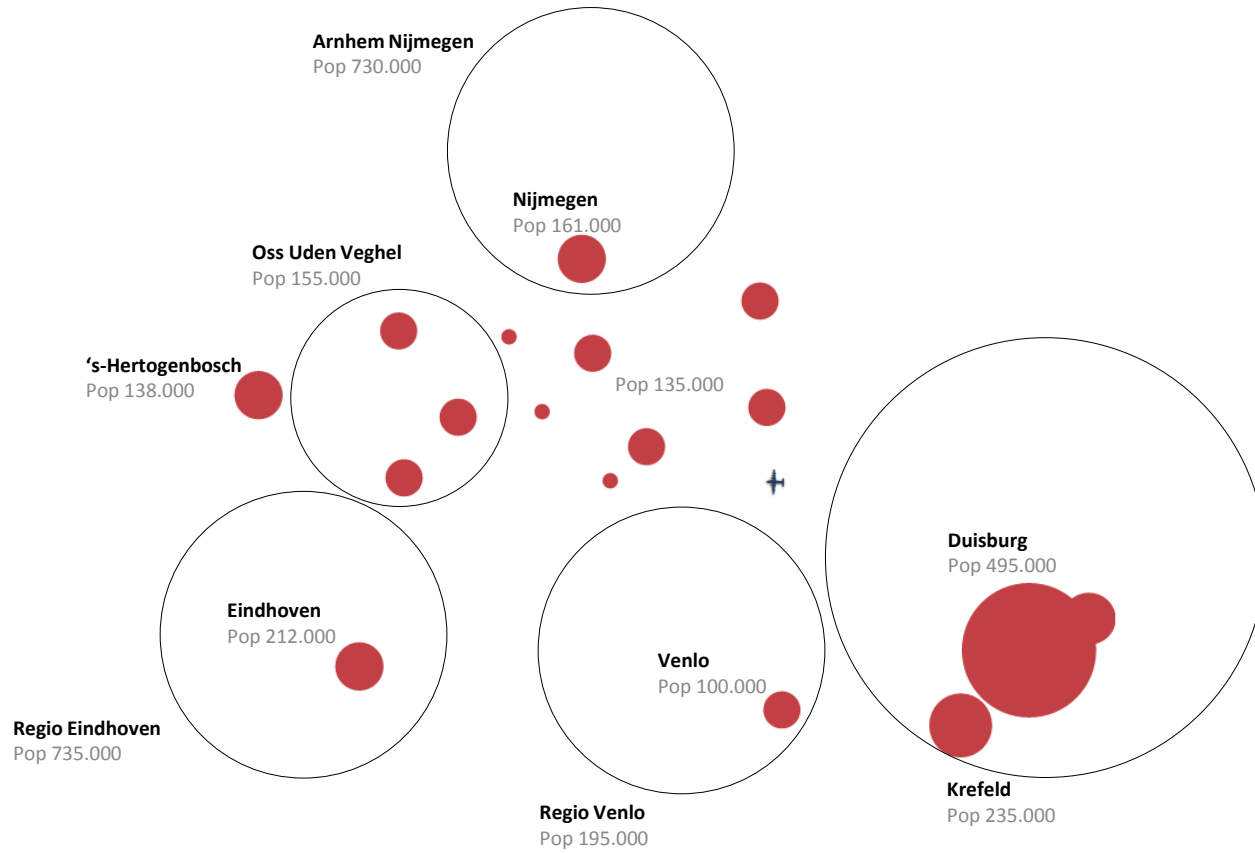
Arnhem Nijmegen
Pop 730.000

Nijmegen
Pop 161.000

Oss Uden Veghel
Pop 155.000

‘s-Hertogenbosch
Pop 138.000

Pop 135.000

Duisburg
Pop 495.000

Eindhoven
Pop 212.000

Venlo
Pop 100.000

Regio Eindhoven
Pop 735.000

Krefeld
Pop 235.000

Regio Venlo
Pop 195.000